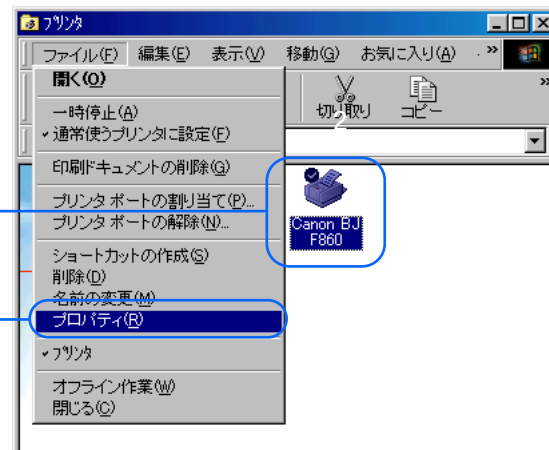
プリンタ

ファイル(F) 編集(E) 表示(V) 移動(G) お気に入り(A) »

開く(O)
一時停止(A)
✓通常使うプリンタに設定(F)
印刷ドキュメントの削除(G)
プリンタ ポートの割り当て(P)...
プリンタ ポートの解除(N)...
ショートカットの作成(S)
削除(D)
名前の変更(M)
プロパティ(R)
✓プリンタ
オフライン作業(W)
閉じる(C)

切り取り
コピー
2

Canon BJ F860